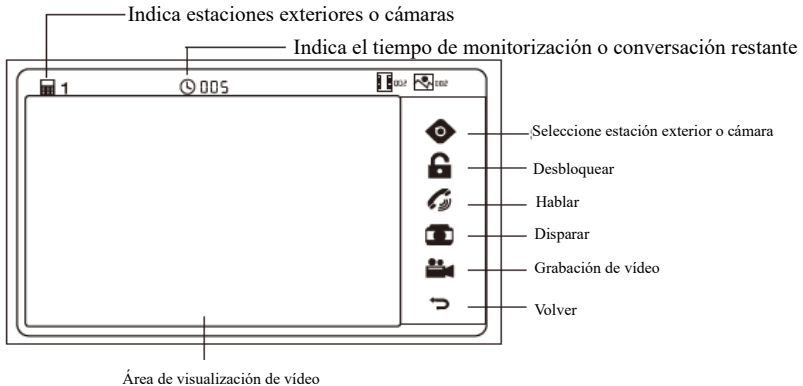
Indica estaciones exteriores o cámaras

Indica el tiempo de monitorización o conversación restante

1

005

002

002

Seleccione estación exterior o cámara

Desbloquear

Hablar

Disparar

Grabación de vídeo

Volver

Área de visualización de vídeo